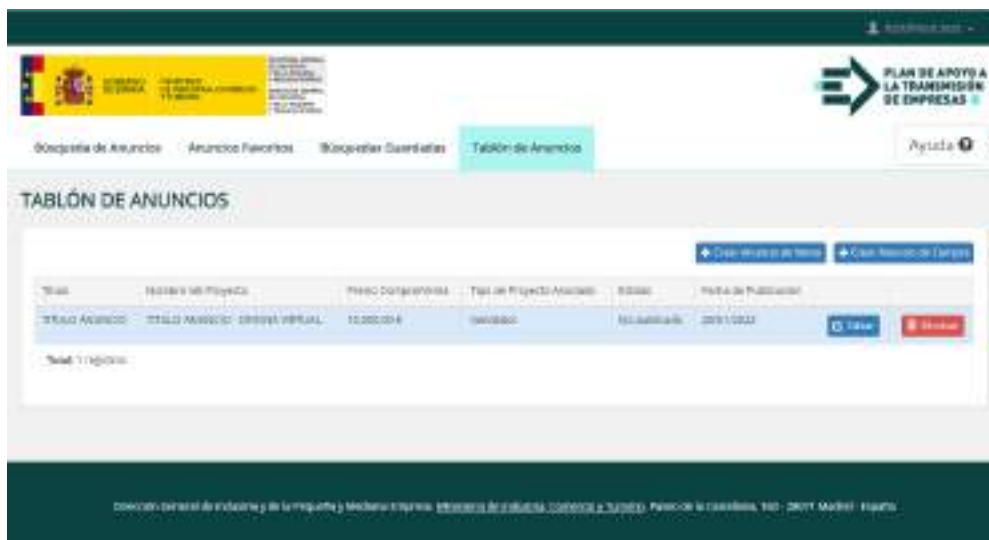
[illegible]

GOBIERNO DE ESPAÑA MINISTERIO DE INDUSTRIA, COMERCIO Y TURISMO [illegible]

PLAN DE APOYO A LA TRANSMISIÓN DE EMPRESAS

Búsqueda de Anuncios Anuncios Favoritos Búsquedas Guardadas Tablón de Anuncios

Ayuda

TABLÓN DE ANUNCIOS

Crear Anuncio de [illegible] Crear Anuncio de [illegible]

| Título | Nombre del Proyecto | Precio Compraventa | Tipo de Proyecto Asociado | Estado | Fecha de Publicación | | |
|---|---|---|---|---|---|---|---|
| TÍTULO ANUNCIO | TÍTULO ANUNCIO - EMPRESA VIRTUAL | 10.000,00 € | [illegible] | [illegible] | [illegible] | Editar | Eliminar |

Total: 1 registros

Dirección General de Industria y de la Pequeña y Mediana Empresa. Ministerio de Industria, Comercio y Turismo. Paseo de la Castellana, 160 - 28071 Madrid - España